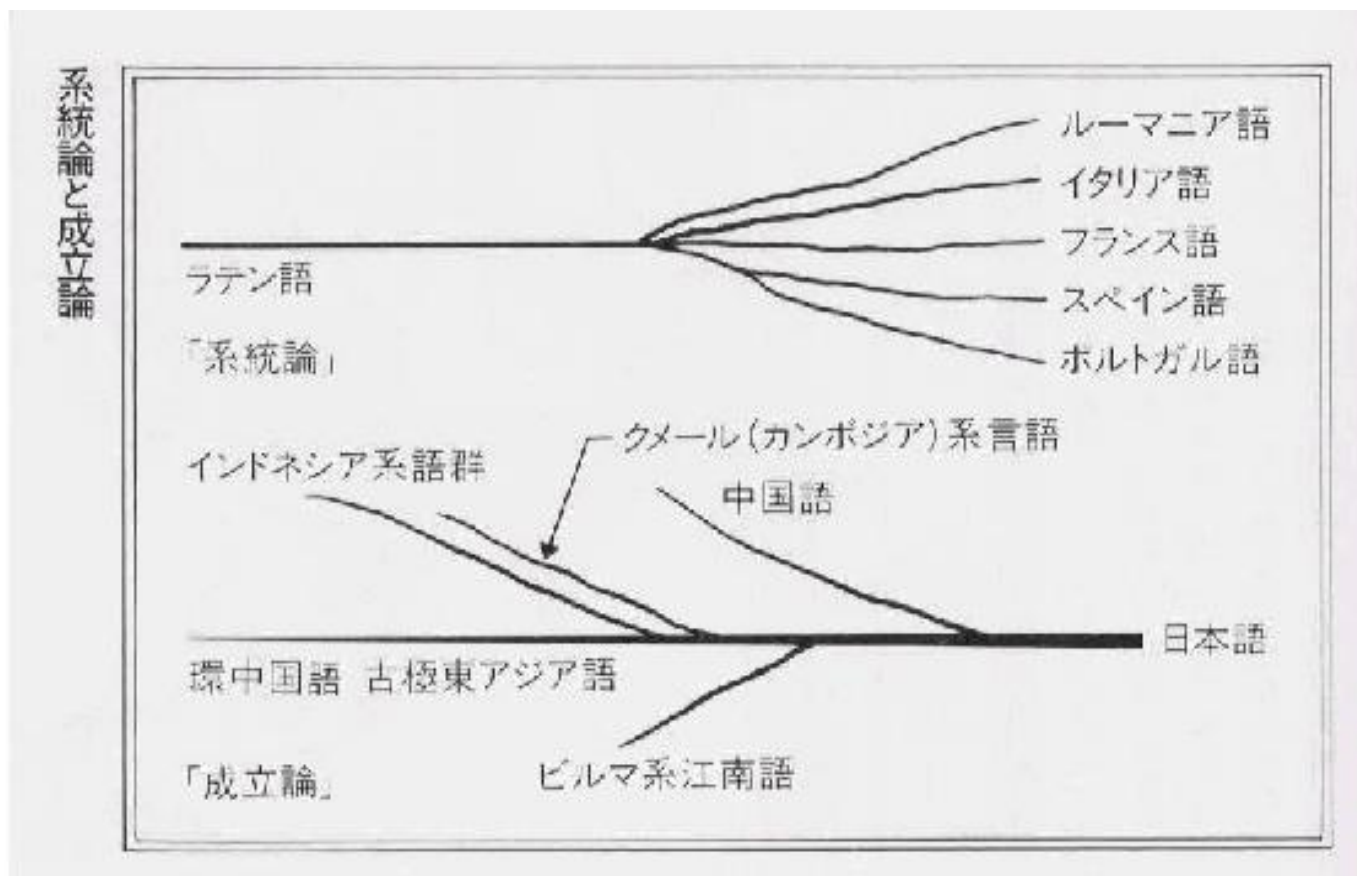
系統論と成立論

ルーマニア語
イタリア語
フランス語
スペイン語
ポルトガル語
ラテン語
「系統論」

インドネシア系語群
クメール(カンボジア)系言語
中国語
日本語
環中国語 古極東アジア語
ビルマ系江南語
「成立論」